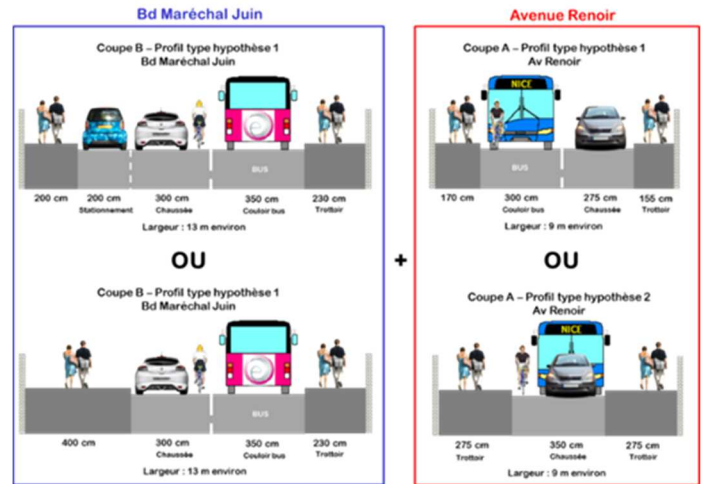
Bd Maréchal Juin

Coupe B – Profil type hypothèse 1
Bd Maréchal Juin

BUS

| 200 cm | 200 cm Stationnement | 300 cm Chaussée | 350 cm Couloir bus | 230 cm Trottoir |
|---|---|---|---|---|

Largeur : 13 m environ

OU

Coupe B – Profil type hypothèse 1
Bd Maréchal Juin

BUS

| 400 cm | 300 cm Chaussée | 350 cm Couloir bus | 230 cm Trottoir |
|---|---|---|---|

Largeur : 13 m environ

+

Avenue Renoir

Coupe A – Profil type hypothèse 1
Av Renoir

NICE

BUS

| 170 cm | 300 cm Couloir bus | 275 cm Chaussée | 155 cm Trottoir |
|---|---|---|---|

Largeur : 9 m environ

OU

Coupe A – Profil type hypothèse 2
Av Renoir

NICE

| 275 cm Trottoir | 350 cm Chaussée | 275 cm Trottoir |
|---|---|---|

Largeur : 9 m environ